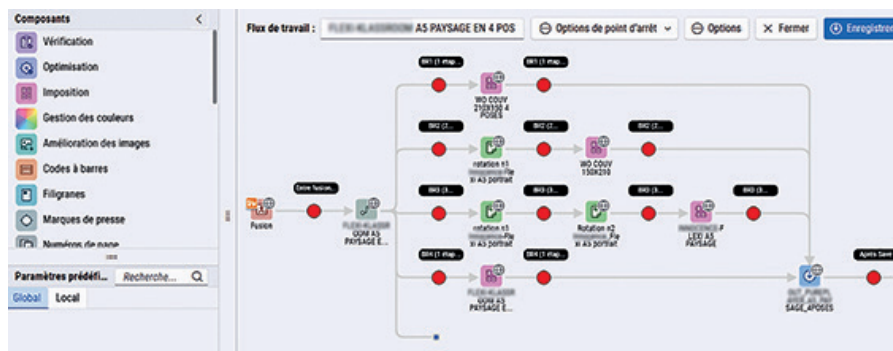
Composants

Vérification

Optimisation

Imposition

Gestion des couleurs

Amélioration des images

Codes à barres

Filigranes

Marques de presse

Numéros de page

Paramètres prédéfi...

Recherche...

Global

Local

Flux de travail :

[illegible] A5 PAYSAGE EN 4 POS

Options de point d'arrêt

Options

Fermer

Enregistrer

BR1 (1 map...

BR1 (1 map...

WO COUV 210X100 4 POSES

BR2 (2...

BR2 (2...

BR2 (2...

rotation n1 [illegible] Re xi A5 portrait

WO COUV 150X210

Fusion

Entrée fusion...

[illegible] COUV A5 PAYSAGE E...

BR3 (3...

BR3 (3...

BR3 (3...

BR3 (3...

rotation n1 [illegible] Re xi A5 portrait

Rotation n2 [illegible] Re xi A5 portrait

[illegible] LEXI A5 PAYSAGE

BR4 (1 map...

BR4 (1 map...

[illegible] COUV A5 PAYSAGE E...

Après Save

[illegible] SAGE_4POSES